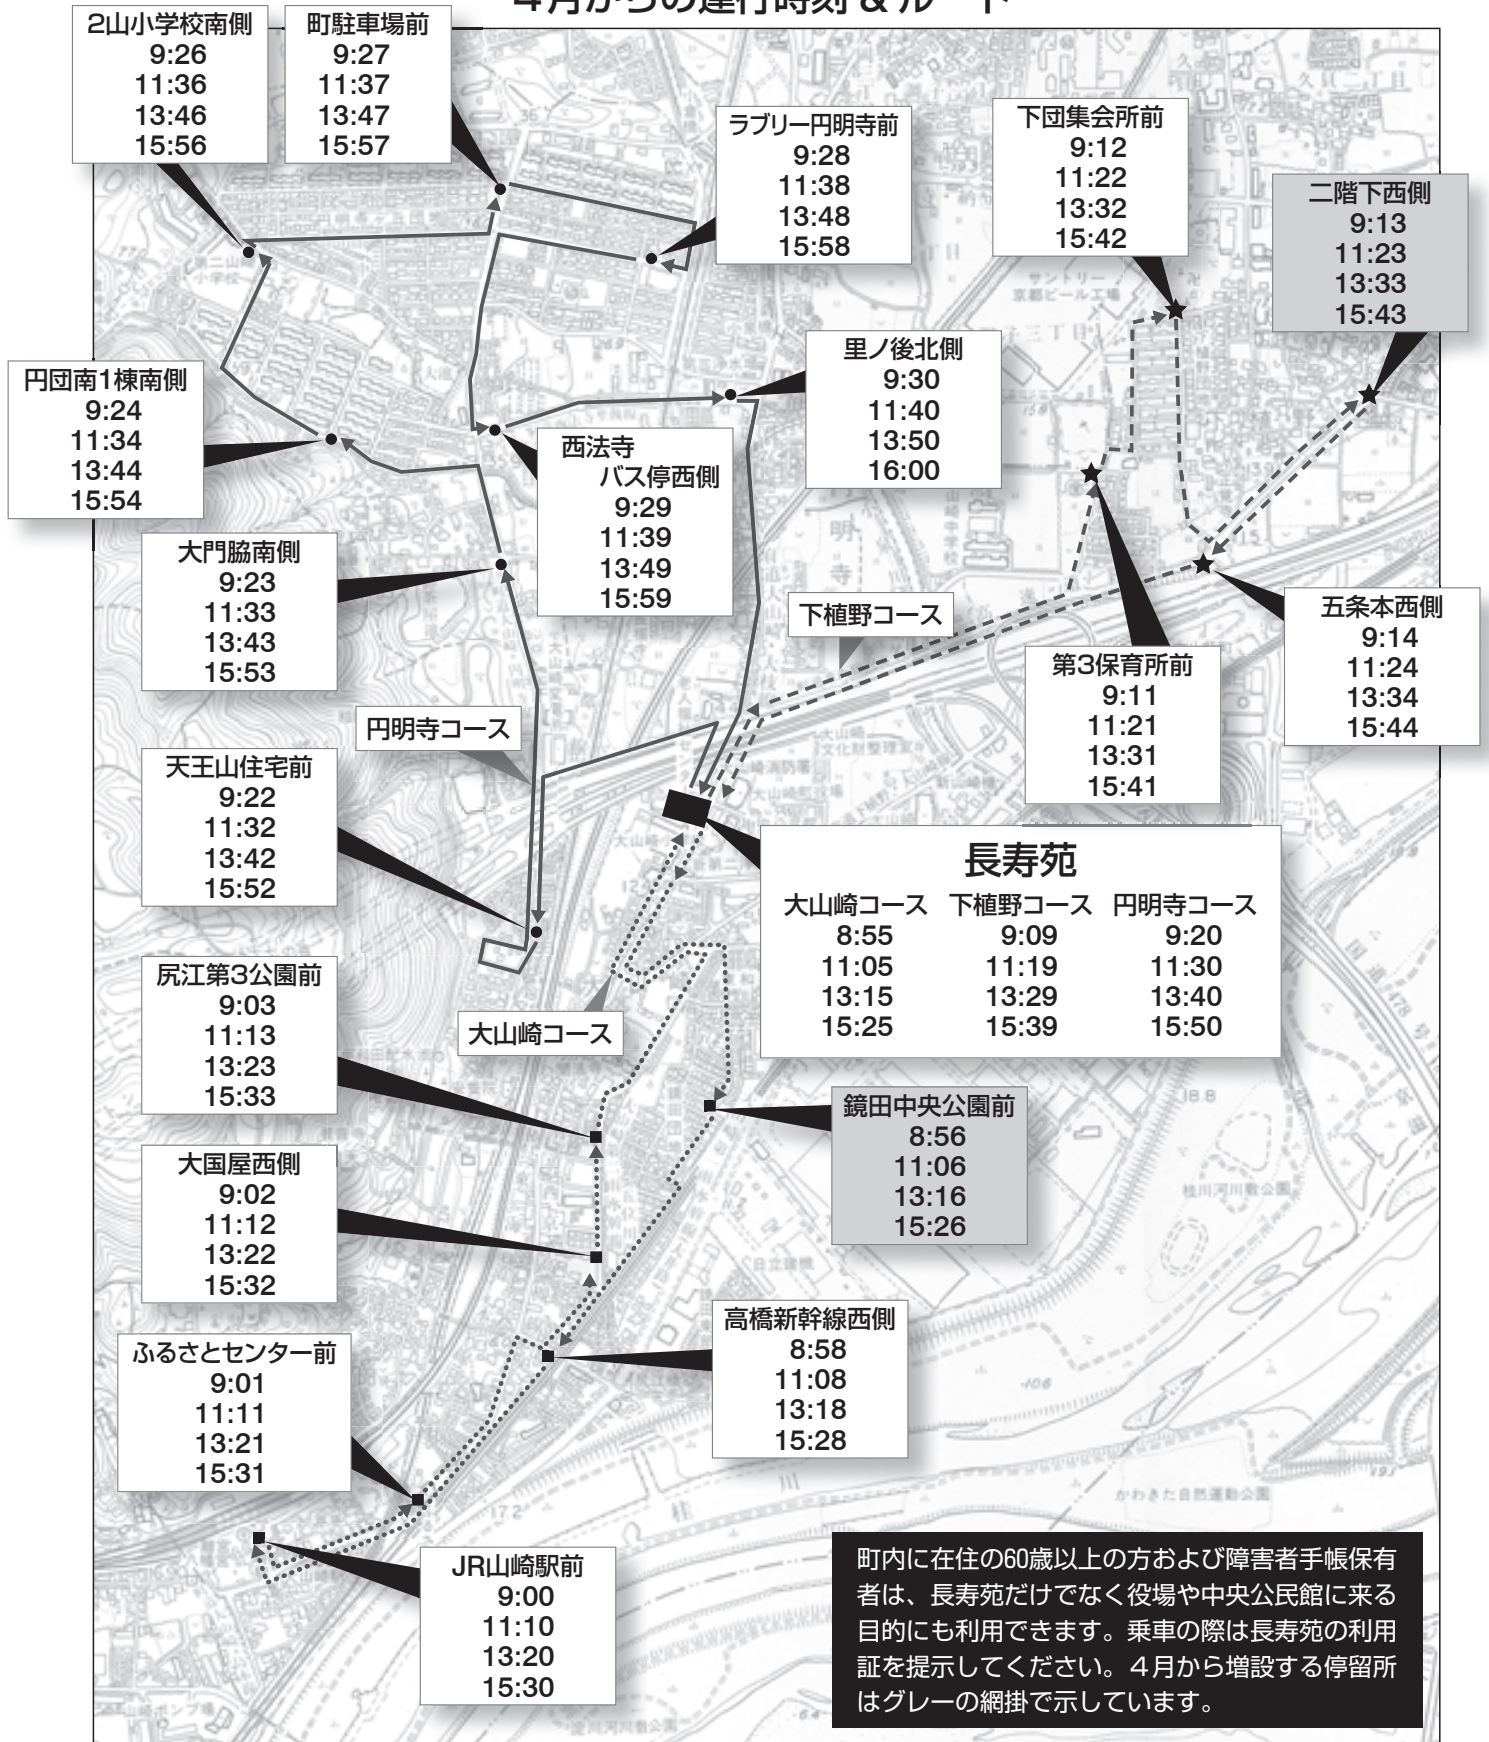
4月からの運行時刻＆ルート

2山小学校南側
9:26
11:36
13:46
15:56

町駐車場前
9:27
11:37
13:47
15:57

ラブリー円明寺前
9:28
11:38
13:48
15:58

下団集会所前
9:12
11:22
13:32
15:42

二階下西側
9:13
11:23
13:33
15:43

円団南1棟南側
9:24
11:34
13:44
15:54

里ノ後北側
9:30
11:40
13:50
16:00

西法寺
バス停西側
9:29
11:39
13:49
15:59

大門脇南側
9:23
11:33
13:43
15:53

下植野コース

五条本西側
9:14
11:24
13:34
15:44

第3保育所前
9:11
11:21
13:31
15:41

円明寺コース

天王山住宅前
9:22
11:32
13:42
15:52

長寿苑

| 大山崎コース | 下植野コース | 円明寺コース |
|---|---|---|
| 8:55 | 9:09 | 9:20 |
| 11:05 | 11:19 | 11:30 |
| 13:15 | 13:29 | 13:40 |
| 15:25 | 15:39 | 15:50 |

尻江第3公園前
9:03
11:13
13:23
15:33

大山崎コース

鏡田中央公園前
8:56
11:06
13:16
15:26

大国屋西側
9:02
11:12
13:22
15:32

高橋新幹線西側
8:58
11:08
13:18
15:28

ふるさとセンター前
9:01
11:11
13:21
15:31

JR山崎駅前
9:00
11:10
13:20
15:30

町内に在住の60歳以上の方および障害者手帳保有者は、長寿苑だけでなく役場や中央公民館に来る目的にも利用できます。乗車の際は長寿苑の利用証を提示してください。4月から増設する停留所はグレーの網掛で示しています。